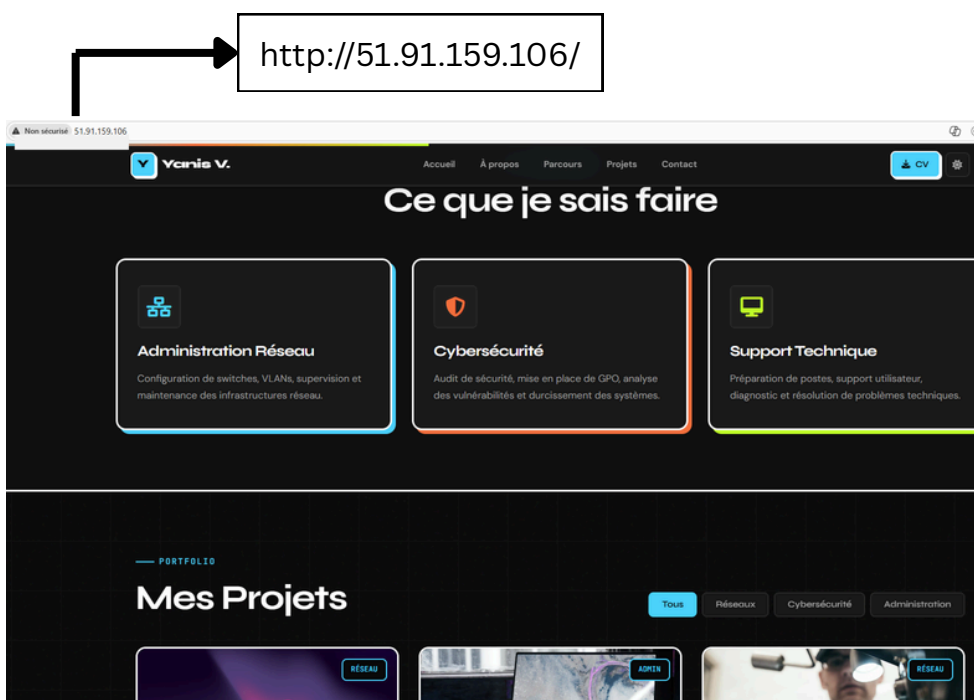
http://51.91.159.106/

Non sécurisé 51.91.159.106

Yanis V.

Accueil À propos Parcours Projets Contact

CV

Ce que je sais faire

Administration Réseau

Configuration de switches, VLANs, supervision et maintenance des infrastructures réseau.

Cybersécurité

Audit de sécurité, mise en place de GPO, analyse des vulnérabilités et durcissement des systèmes.

Support Technique

Préparation de postes, support utilisateur, diagnostic et résolution de problèmes techniques.

PORTFOLIO

Mes Projets

Tous Réseaux Cybersécurité Administration

RÉSEAU

ADMIN

RÉSEAU